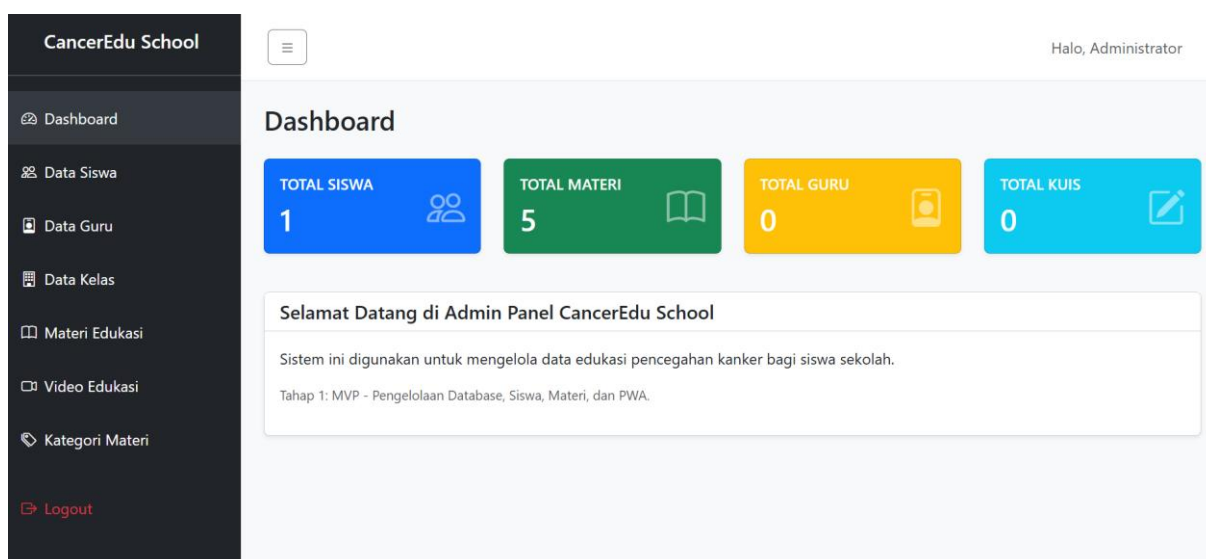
CancerEdu School

Dashboard

Data Siswa

Data Guru

Data Kelas

Materi Edukasi

Video Edukasi

Kategori Materi

Logout

Halo, Administrator

Dashboard

TOTAL SISWA
1

TOTAL MATERI
5

TOTAL GURU
0

TOTAL KUIS
0

Selamat Datang di Admin Panel CancerEdu School

Sistem ini digunakan untuk mengelola data edukasi pencegahan kanker bagi siswa sekolah.

Tahap 1: MVP - Pengelolaan Database, Siswa, Materi, dan PWA.